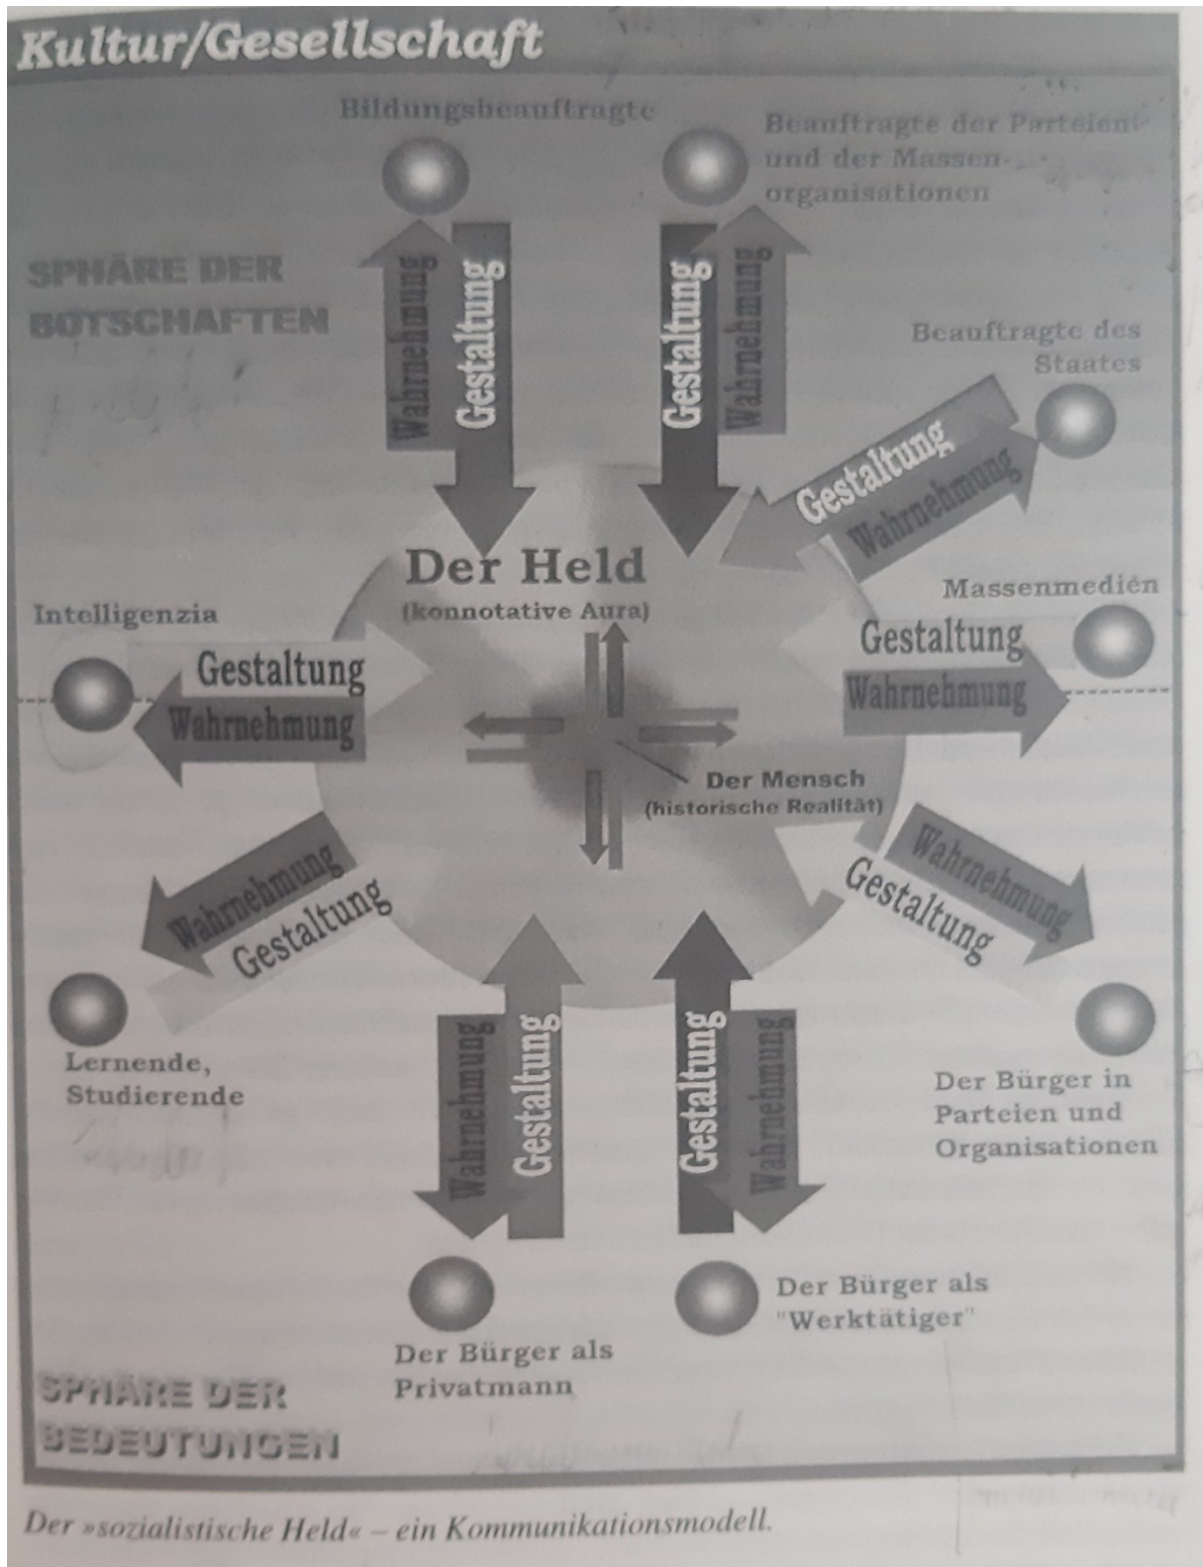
Kultur/Gesellschaft

Bildungsbeauftragte

Beauftragte der Parteien und der Massenorganisationen

SPHÄRE DER BOTSCHAFTEN

Wahrnehmung
Gestaltung

Gestaltung
Wahrnehmung

Beauftragte des Staates

Gestaltung
Wahrnehmung

Der Held
(konnotative Aura)

Massenmedien

Intelligenzia

Gestaltung
Wahrnehmung

Gestaltung
Wahrnehmung

Der Mensch
(historische Realität)

Wahrnehmung
Gestaltung

Wahrnehmung
Gestaltung

Lernende, Studierende

Wahrnehmung
Gestaltung

Gestaltung
Wahrnehmung

Der Bürger in Parteien und Organisationen

Der Bürger als "Werktätiger"

Der Bürger als Privatmann

SPHÄRE DER BEDEUTUNGEN

Der »sozialistische Held« – ein Kommunikationsmodell.